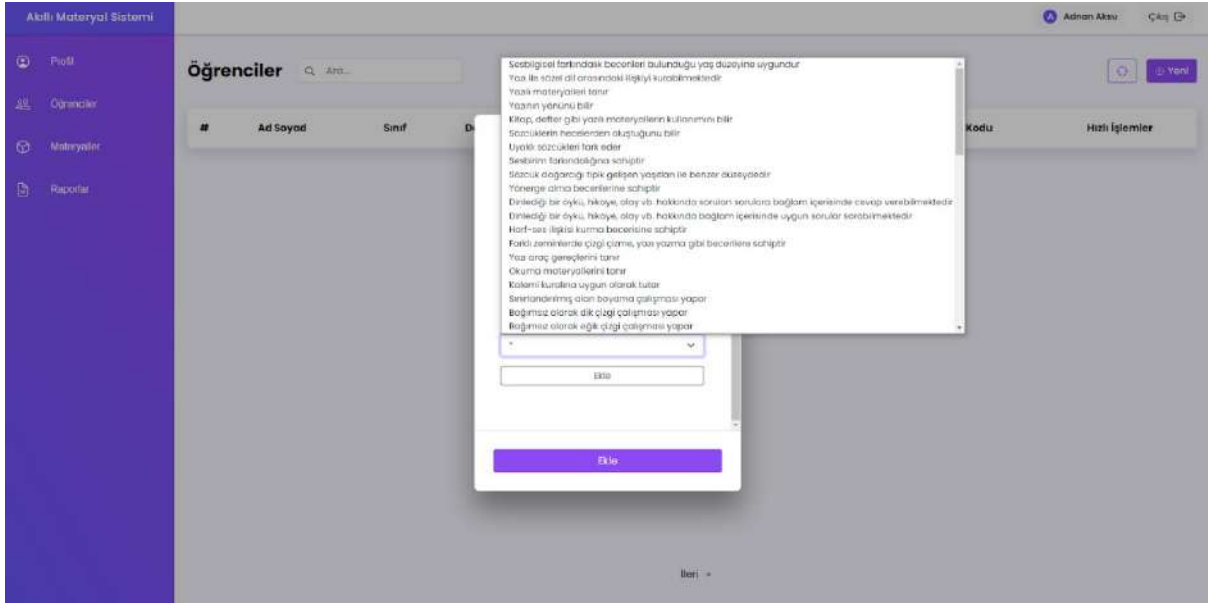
Akıllı Materyal Sistemi

Profil
Öğrenciler
Materyaller
Raporlar

Öğrenciler
Ara...

| # | Ad Soyad | Sınıf | D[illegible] | Kodu | Hızlı İşlemler |
|---|---|---|---|---|---|

Adnan Aksu
Çıkış
Yeni

Sesbilgisel farkındalık becerileri bulunduğu yaş düzeyine uygundur
Yazı ile sözel dil arasındaki ilişkiyi kurabilmektedir
Yazılı materyalleri tanır
Yazının yönünü bilir
Kitap, defter gibi yazılı materyallerin kullanımını bilir
Sözcüklerin hecelerden oluştuğunu bilir
Uyaklı sözcükleri fark eder
Sesbirim farkındalığına sahiptir
Sözcük dağarcığı tipik gelişen yaşıtları ile benzer düzeydedir
Yönerge alma becerilerine sahiptir
Dinlediği bir öykü, hikaye, olay vb. hakkında sorulan sorulara bağlam içerisinde cevap verebilmektedir
Dinlediği bir öykü, hikaye, olay vb. hakkında bağlam içerisinde uygun sorular sorabilmektedir
Harf-ses ilişkisi kurma becerisine sahiptir
Farklı zeminlerde çizgi çizme, yazı yazma gibi becerilere sahiptir
Yazı araç gereçlerini tanır
Okuma materyallerini tanır
Kalemi kuralına uygun olarak tutar
Sınırlandırılmış alan boyama çalışması yapar
Bağımsız olarak dik çizgi çalışması yapar
Bağımsız olarak eğik çizgi çalışması yapar

Ekle
Ekle

İleri